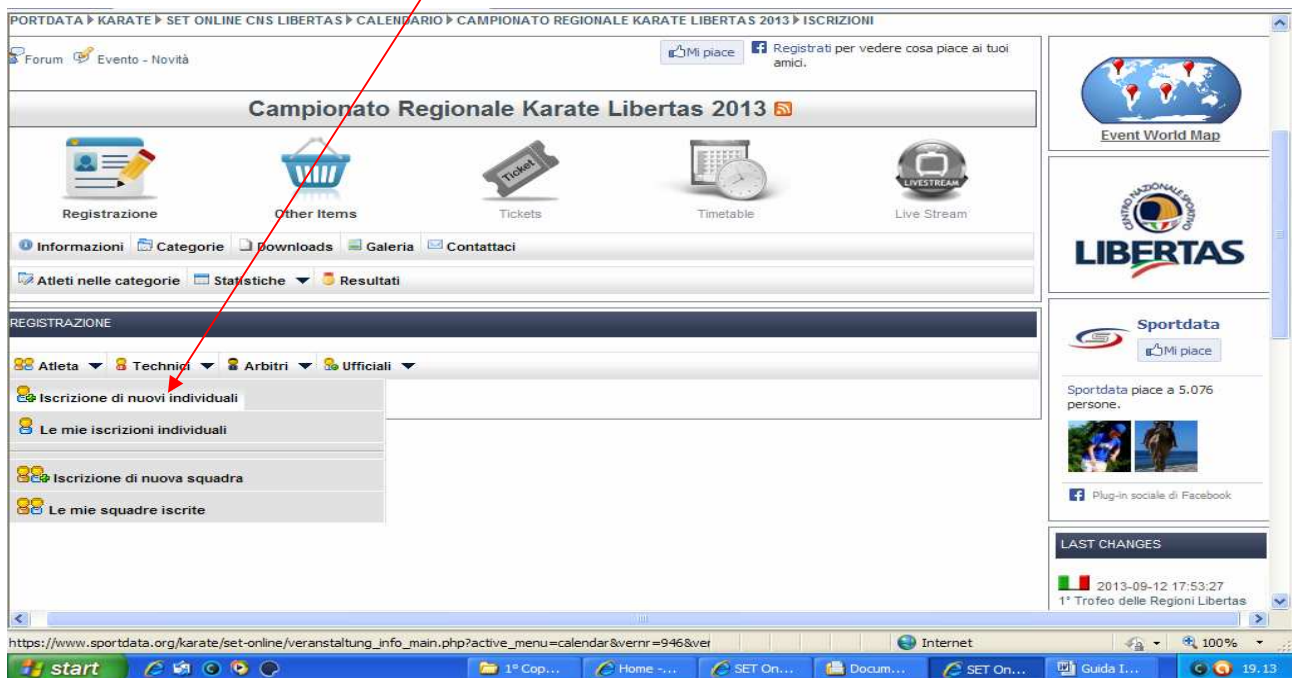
PORTDATA ▸ KARATE ▸ SET ONLINE CNS LIBERTAS ▸ CALENDARIO ▸ CAMPIONATO REGIONALE KARATE LIBERTAS 2013 ▸ ISCRIZIONI

Forum Evento - Novità

Mi piace Registrati per vedere cosa piace ai tuoi amici.

Campionato Regionale Karate Libertas 2013

Registrazione Other Items Tickets Timetable Live Stream

Ticket

LIVESTREAM

Informazioni Categorie Downloads Galeria Contattaci

Atleti nelle categorie Statistiche Resultati

REGISTRAZIONE

Atleta Technici Arbitri Ufficiali

Iscrizione di nuovi individuali

Le mie iscrizioni individuali

Iscrizione di nuova squadra

Le mie squadre iscrite

Event World Map

CENTRO NAZIONALE SPORTIVO

LIBERTAS

Sportdata

Mi piace

Sportdata piace a 5.076 persone.

Plug-in sociale di Facebook

LAST CHANGES

2013-09-12 17:53:27
1° Trofeo delle Regioni Libertas

https://www.sportdata.org/karate/set-online/veranstaltung_info_main.php?active_menu=calendar&vernr=946&ver

Internet

100%

start

1° Cop... Home -... SET On... Docum... SET On... Guida I... 19.13